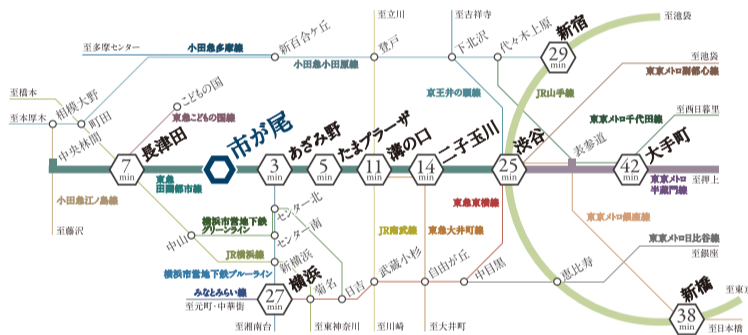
至多摩センター
小田急多摩線
新百合ケ丘
小田急小田原線
至立川
登戸
至吉祥寺
下北沢
代々木上原
新宿
29 min
至池袋
至池袋
東京メトロ副都心線
至橋本
相模大野
至本厚木
町田
こどもの国
東急こどもの国線
中央林間
長津田
7 min
市が尾
3 min
あざみ野
5 min
たまプラーザ
11 min
溝の口
14 min
二子玉川
25 min
京王井の頭線
JR山手線
渋谷
表参道
東京メトロ千代田線
至西日暮里
42 min
大手町
東京メトロ半蔵門線
至押上
東急田園都市線
小田急江ノ島線
至藤沢
中山
横浜市営地下鉄グリーンライン
センター北
センター南
JR横浜線
新横浜
横浜市営地下鉄ブルーライン
みなとみらい線
至元町・中華街
27 min
横浜
菊名
日吉
JR南武線
東急大井町線
東急東横線
武蔵小杉
自由が丘
中目黒
恵比寿
東京メトロ銀座線
東京メトロ日比谷線
至銀座
新橋
38 min
至湘南台
至東神奈川
至川崎
至大井町
至日本橋